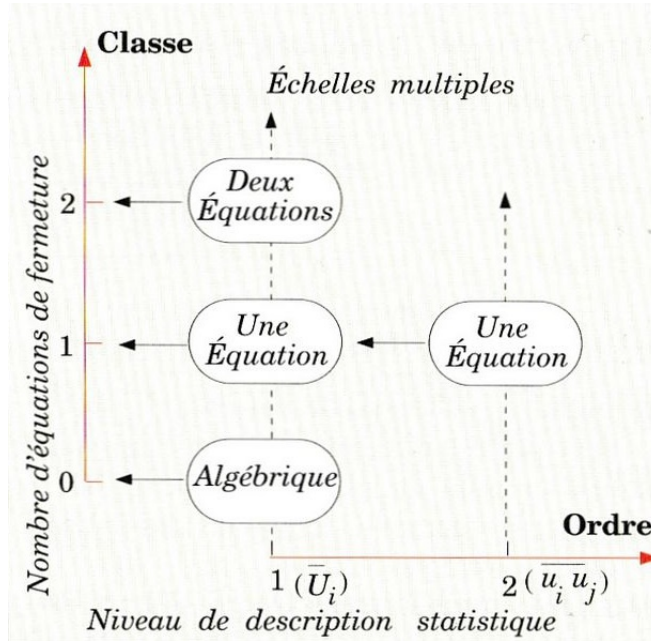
Classe

Échelles multiples

Nombre d'équations de fermeture

2

1

0

Deux Équations

Une Équation

Algébrique

Une Équation

Ordre

1 $(\bar{U}_i)$

2 $(\overline{u_i u_j})$

Niveau de description statistique